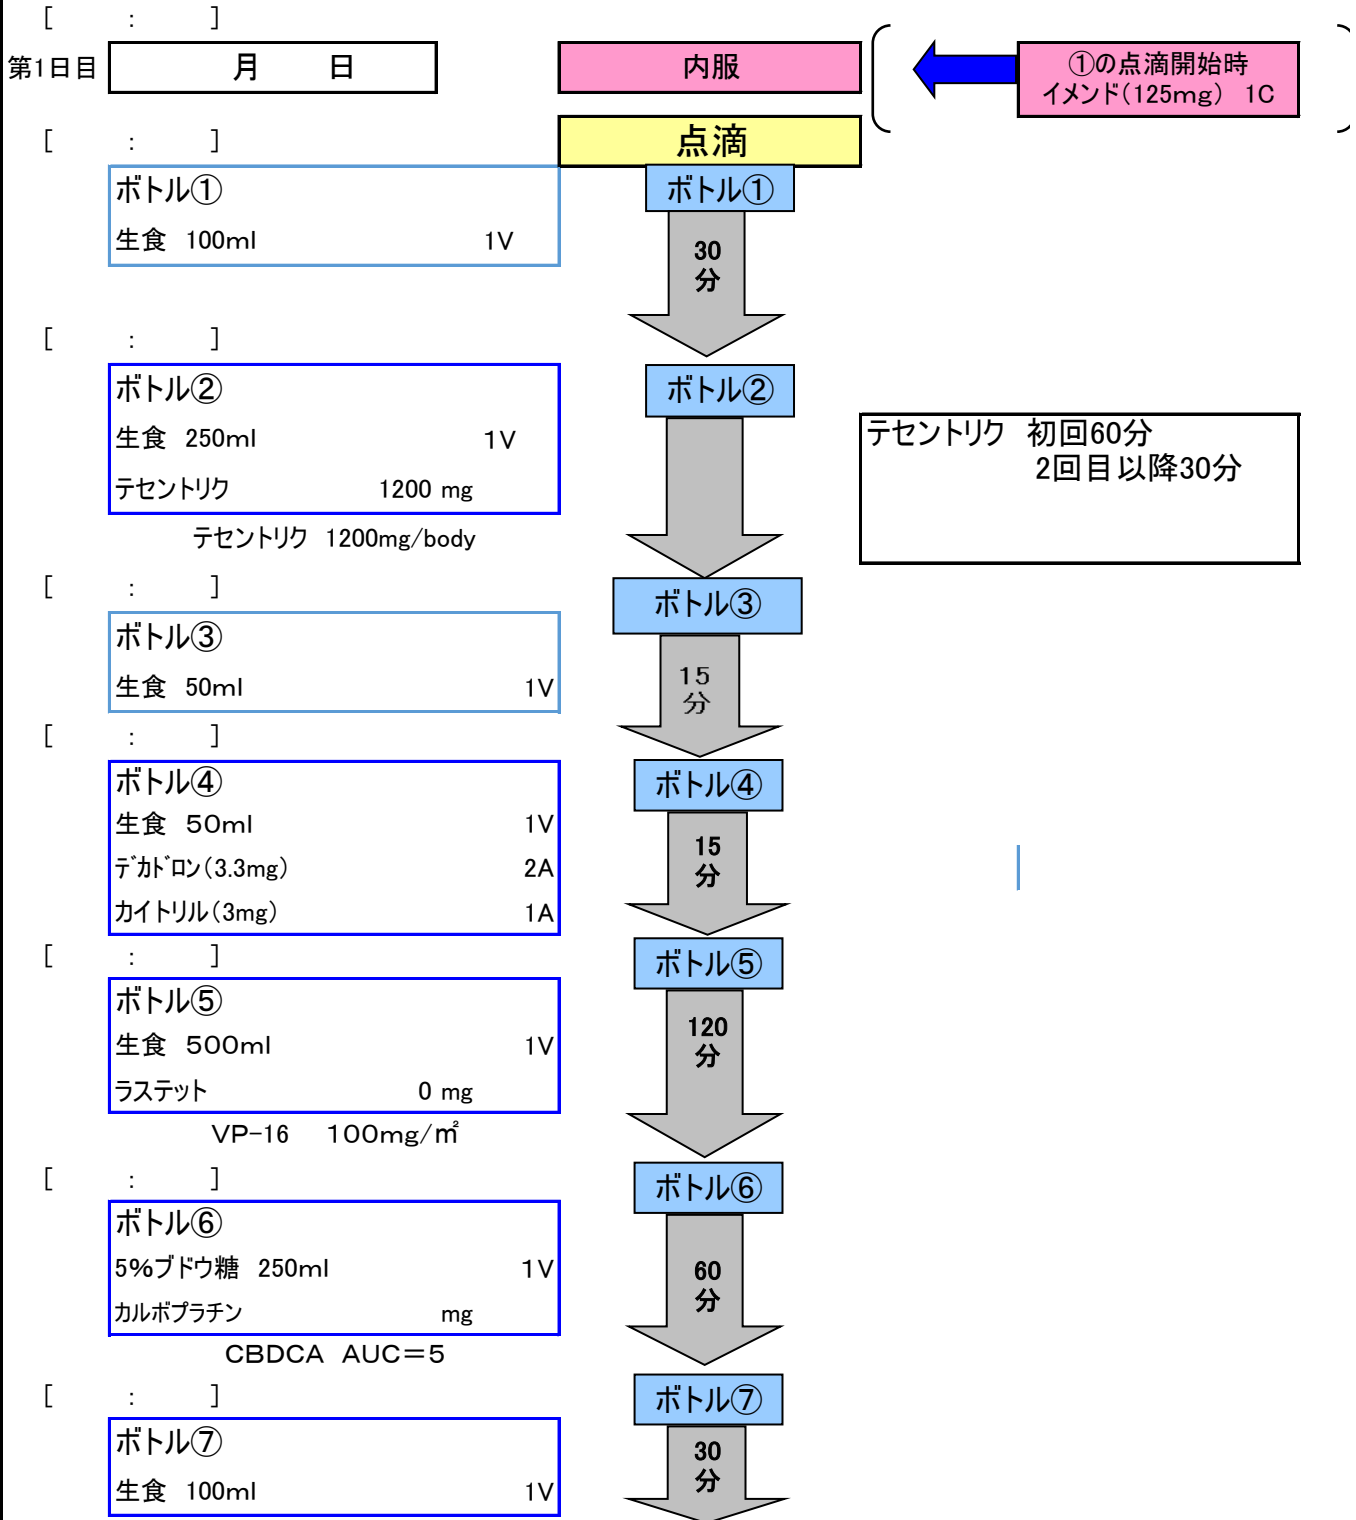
[ : ]

第1日目 月 日

内服

①の点滴開始時
イメンド(125mg) 1C

[ : ]

点滴

ボトル①
生食 100ml 1V

ボトル①
30
分

[ : ]

ボトル②
生食 250ml 1V
テセントリク 1200 mg

テセントリク 1200mg/body

ボトル②

テセントリク 初回60分
2回目 以降30分

[ : ]

ボトル③
生食 50ml 1V

ボトル③
15
分

[ : ]

ボトル④
生食 50ml 1V
デカドロン(3.3mg) 2A
カイトリル(3mg) 1A

ボトル④
15
分

[ : ]

ボトル⑤
生食 500ml 1V
ラステット 0 mg

VP-16 100mg/㎡

ボトル⑤
120
分

[ : ]

ボトル⑥
5%ブドウ糖 250ml 1V
カルボプラチン mg

CBDCA AUC=5

ボトル⑥
60
分

[ : ]

ボトル⑦
生食 100ml 1V

ボトル⑦
30
分